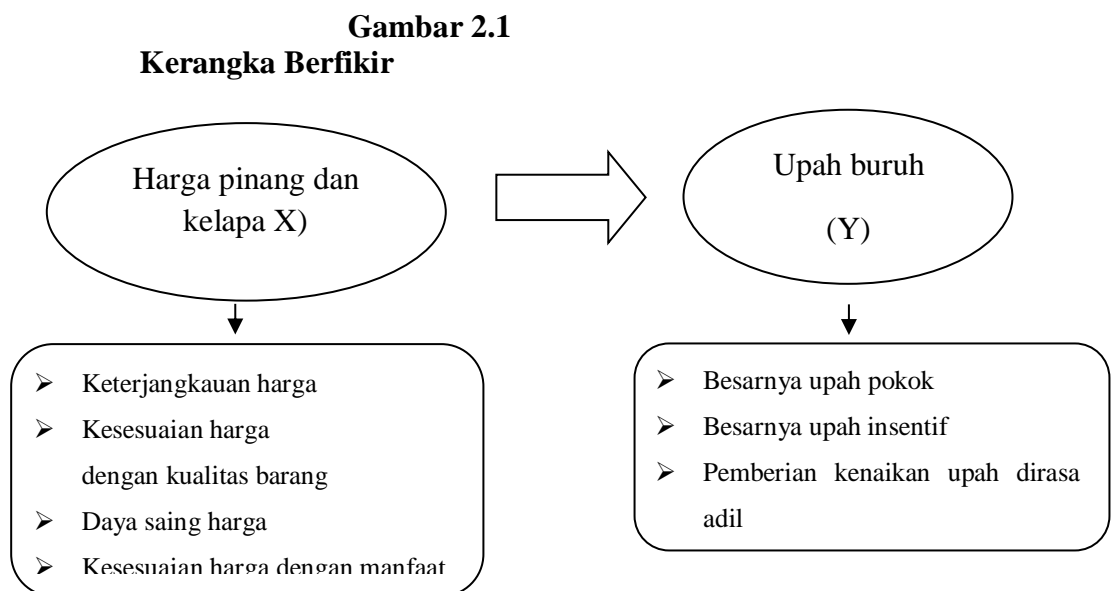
**Gambar 2.1**
**Kerangka Berfikir**

Harga pinang dan kelapa X)

Upah buruh
(Y)

- Keterjangkauan harga
- Kesesuaian harga dengan kualitas barang
- Daya saing harga
- Kesesuaian harga dengan manfaat

- Besarnya upah pokok
- Besarnya upah insentif
- Pemberian kenaikan upah dirasa adil